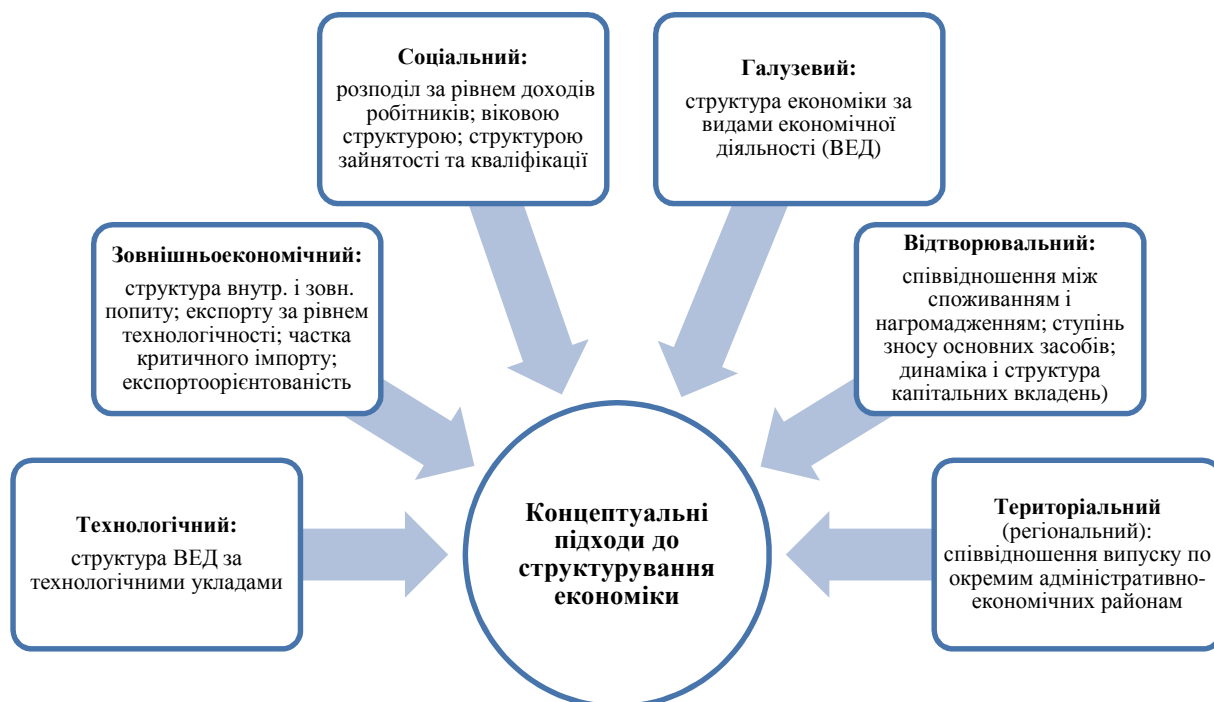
Соціальний:

розподіл за рівнем доходів робітників; віковою структурою; структурою зайнятості та кваліфікації

Галузевий:

структура економіки за видами економічної діяльності (ВЕД)

Зовнішньоекономічний:

структура внутр. і зовн. попиту; експорту за рівнем технологічності; частка критичного імпорту; експортоорієнтованість

Відтворювальний:

співвідношення між споживанням і нагромадженням; ступінь зносу основних засобів; динаміка і структура капітальних вкладень)

Технологічний:

структура ВЕД за технологічними укладами

Концептуальні підходи до структурування економіки

Територіальний (регіональний): співвідношення випуску по окремим адміністративно-економічних районам